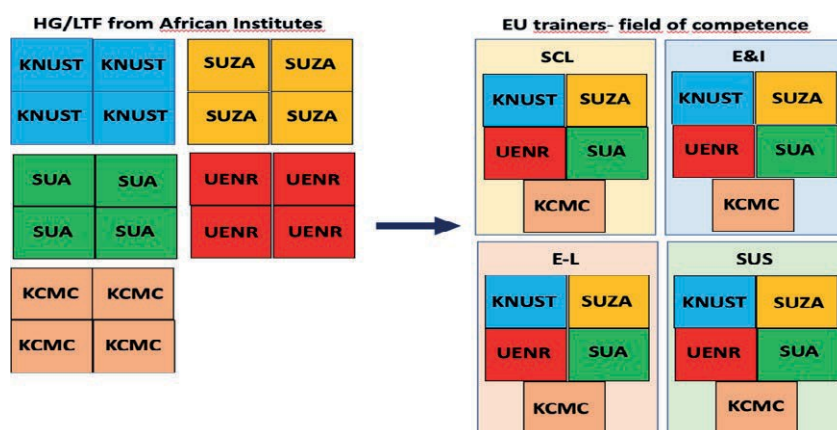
HG/LTF from African Institutes

KNUST KNUST
KNUST KNUST

SUZA SUZA
SUZA SUZA

SUA SUA
SUA SUA

UENR UENR
UENR UENR

KCMC KCMC
KCMC KCMC

EU trainers- field of competence

SCL
KNUST SUZA
UENR SUA
KCMC

E&I
KNUST SUZA
UENR SUA
KCMC

E-L
KNUST SUZA
UENR SUA
KCMC

SUS
KNUST SUZA
UENR SUA
KCMC